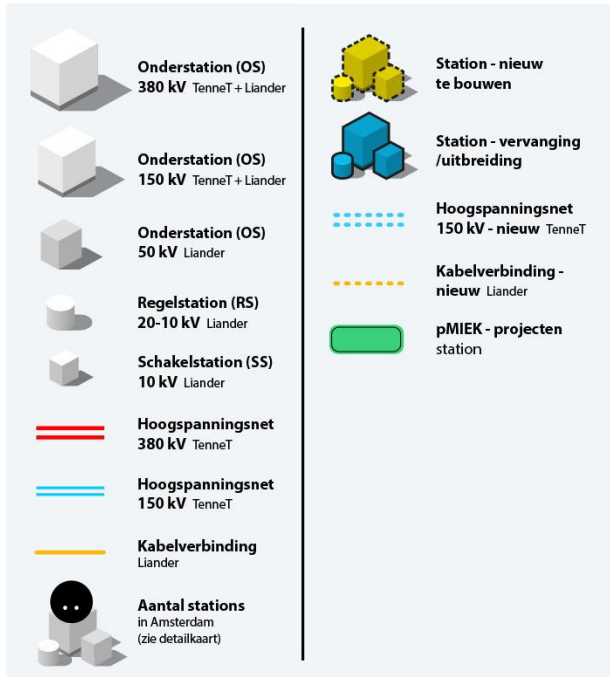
Onderstation (OS)
380 kV TenneT + Liander

Onderstation (OS)
150 kV TenneT + Liander

Onderstation (OS)
50 kV Liander

Regelstation (RS)
20-10 kV Liander

Schakelstation (SS)
10 kV Liander

Hoogspanningsnet
380 kV TenneT

Hoogspanningsnet
150 kV TenneT

Kabelverbinding
Liander

..

Aantal stations
in Amsterdam
(zie detailkaart)

Station - nieuw te bouwen

Station - vervanging /uitbreiding

Hoogspanningsnet
150 kV - nieuw TenneT

Kabelverbinding - nieuw Liander

pMIEK - projecten station